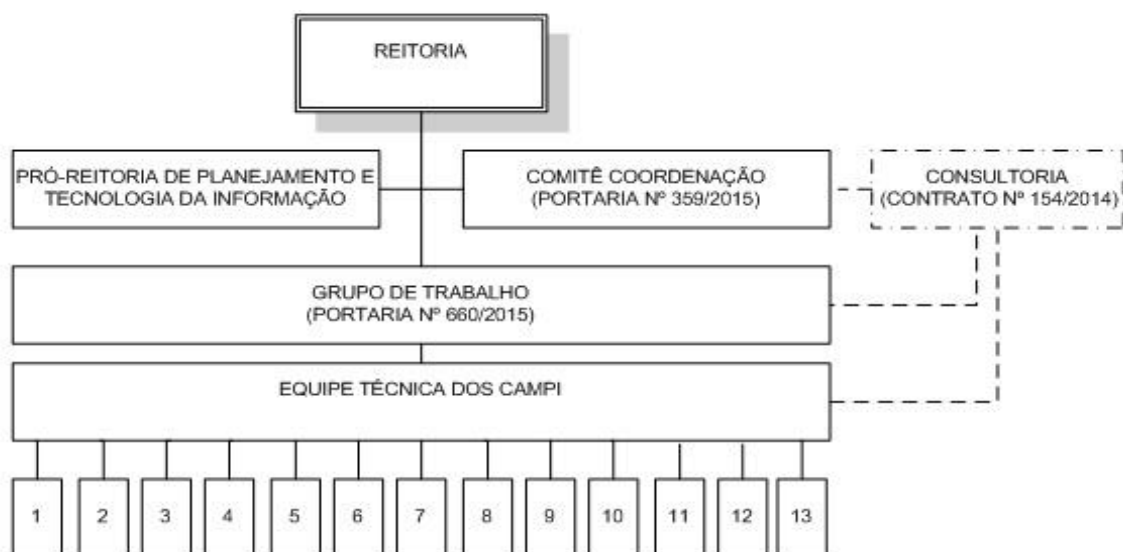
REITORIA

PRÓ-REITORIA DE PLANEJAMENTO E TECNOLOGIA DA INFORMAÇÃO

COMITÊ COORDENAÇÃO (PORTARIA Nº 359/2015)

CONSULTORIA (CONTRATO Nº 154/2014)

GRUPO DE TRABALHO (PORTARIA Nº 660/2015)

EQUIPE TÉCNICA DOS CAMPI

1 2 3 4 5 6 7 8 9 10 11 12 13